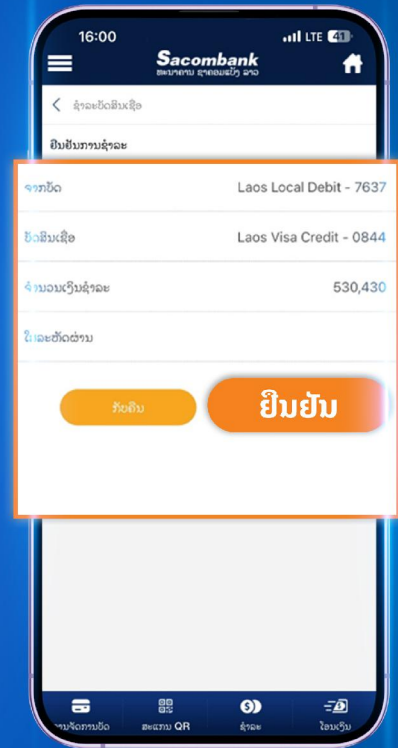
16:00
LTE 41
Sacombank
ທະນາຄານ ຊາຄອມແບັງ ລາວ

ຊໍາລະບັດສິນເຊື່ອ

ຢືນຢັນການຊໍາລະ

ຈາກບັດ
Laos Local Debit - 7637

ບັດສິນເຊື່ອ
Laos Visa Credit - 0844

ຈໍານວນເງິນຊໍາລະ
530,430

ໃບລະຫັດຜ່ານ

ກັບຄືນ
ຢືນຢັນ

ການຈັດການບັດ
ສະແກນ QR
ຊໍາລະ
ໂອນເງິນ